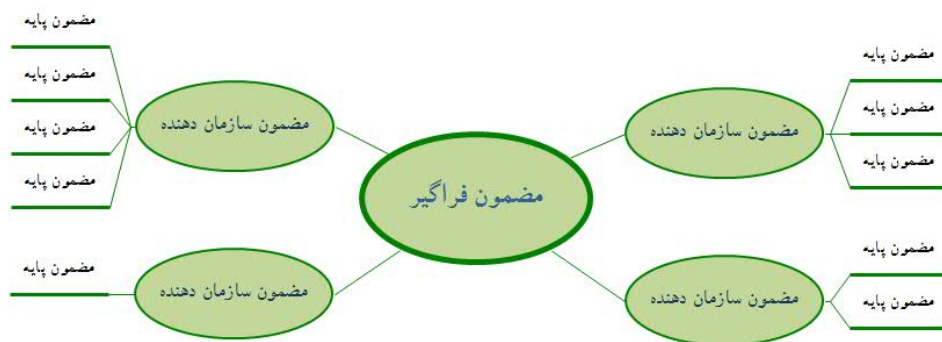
مضمون پایه
مضمون پایه
مضمون پایه
مضمون پایه
مضمون سازمان دهنده

مضمون پایه
مضمون سازمان دهنده

مضمون فراگیر

مضمون پایه
مضمون پایه
مضمون پایه
مضمون سازمان دهنده

مضمون پایه
مضمون پایه
مضمون سازمان دهنده